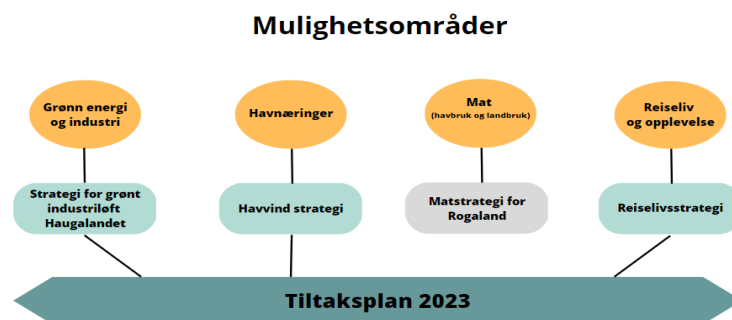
Mulighetsområder

Grønn energi og industri

Havnæringer

Mat
(havbruk og landbruk)

Reiseliv og opplevelse

Strategi for grønt industriløft Haugalandet

Havvind strategi

Matstrategi for Rogaland

Reiselivsstrategi

Tiltaksplan 2023